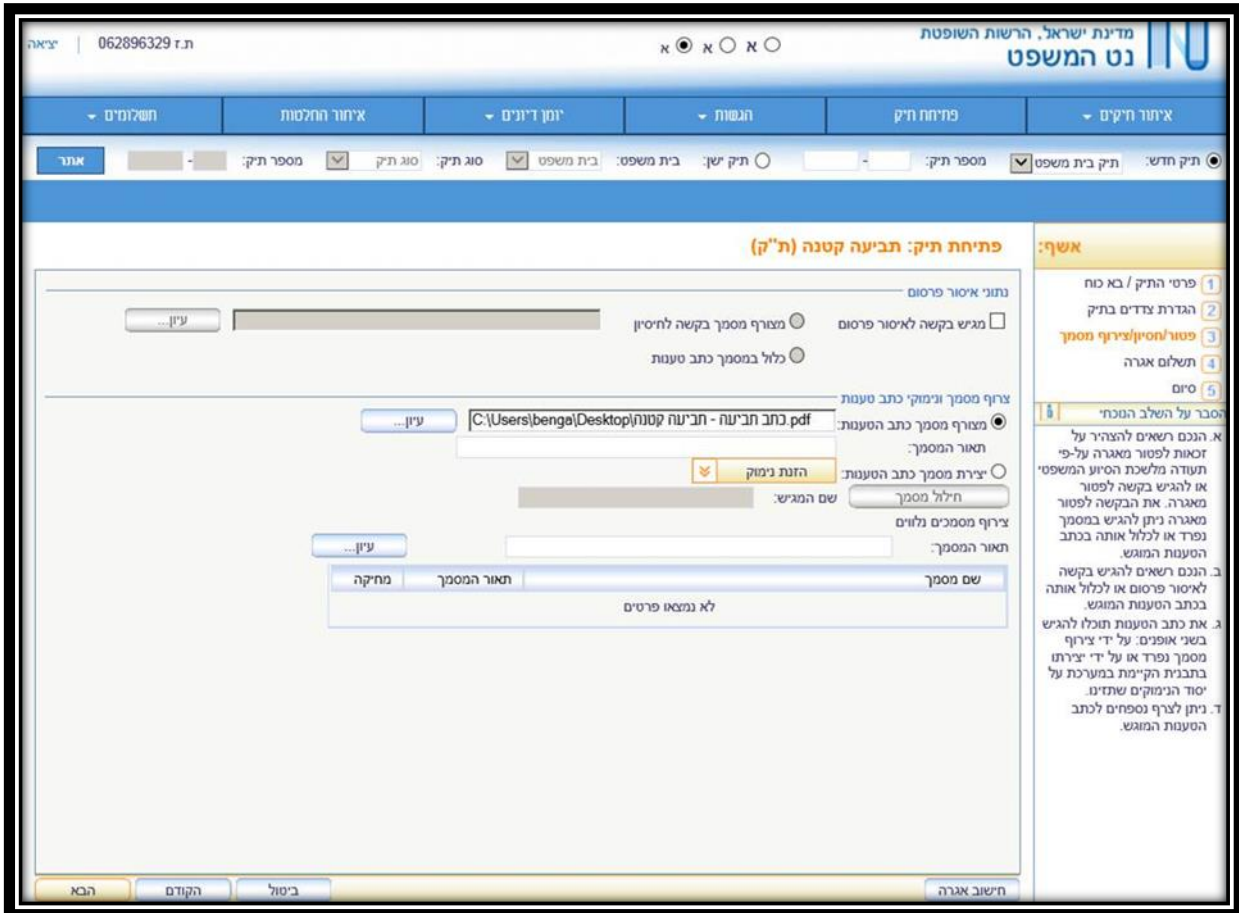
מדינת ישראל, הרשות השופטת
נט המשפט

א א א

ת.ז 062896329 | יציאה

איתור תיקים | פתיחת תיק | הגשות | יומן דיונים | איתור החלטות | תשלומים

תיק חדש: תיק בית משפט | מספר תיק: - | תיק ישן: בית משפט: בית משפט | סוג תיק: סוג תיק | מספר תיק: - | אתר

אשף:
1 פרטי התיק / בא כוח
2 הגדרת צדדים בתיק
3 פטור/חסיון/צירוף מסמך
4 תשלום אגרה
5 סיום

הסבר על השלב הנוכחי
א. הנכם רשאים להצהיר על זכאות לפטור מאגרה על-פי תעודה מלשכת הסיוע המשפטי או להגיש בקשה לפטור מאגרה. את הבקשה לפטור מאגרה ניתן להגיש במסמך נפרד או לכלול אותה בכתב הטענות המוגש.
ב. הנכם רשאים להגיש בקשה לאיסור פרסום או לכלול אותה בכתב הטענות המוגש.
ג. את כתב הטענות תוכלו להגיש בשני אופנים: על ידי צירוף מסמך נפרד או על ידי יצירתו בתבנית הקיימת במערכת על יסוד הנימוקים שתזינו.
ד. ניתן לצרף נספחים לכתב הטענות המוגש.

פתיחת תיק: תביעה קטנה (ת"ק)

נתוני איסור פרסום
מגיש בקשה לאיסור פרסום
מצורף מסמך בקשה לחיסיון
עיון...
כלול במסמך כתב טענות

צירוף מסמך ונימוקי כתב טענות
מצורף מסמך כתב הטענות: C:\Users\benga\Desktop\כתב תביעה - תביעה קטנה.pdf
עיון...
תאור המסמך:
יצירת מסמך כתב הטענות: הזנת נימוק
חילול מסמך
שם המגיש:
צירוף מסמכים נלווים
תאור המסמך:
עיון...

| שם מסמך | תאור המסמך | מחיקה |
|---|---|---|
| לא נמצאו פרטים | | |

חישוב אגרה | ביטול | הקודם | הבא